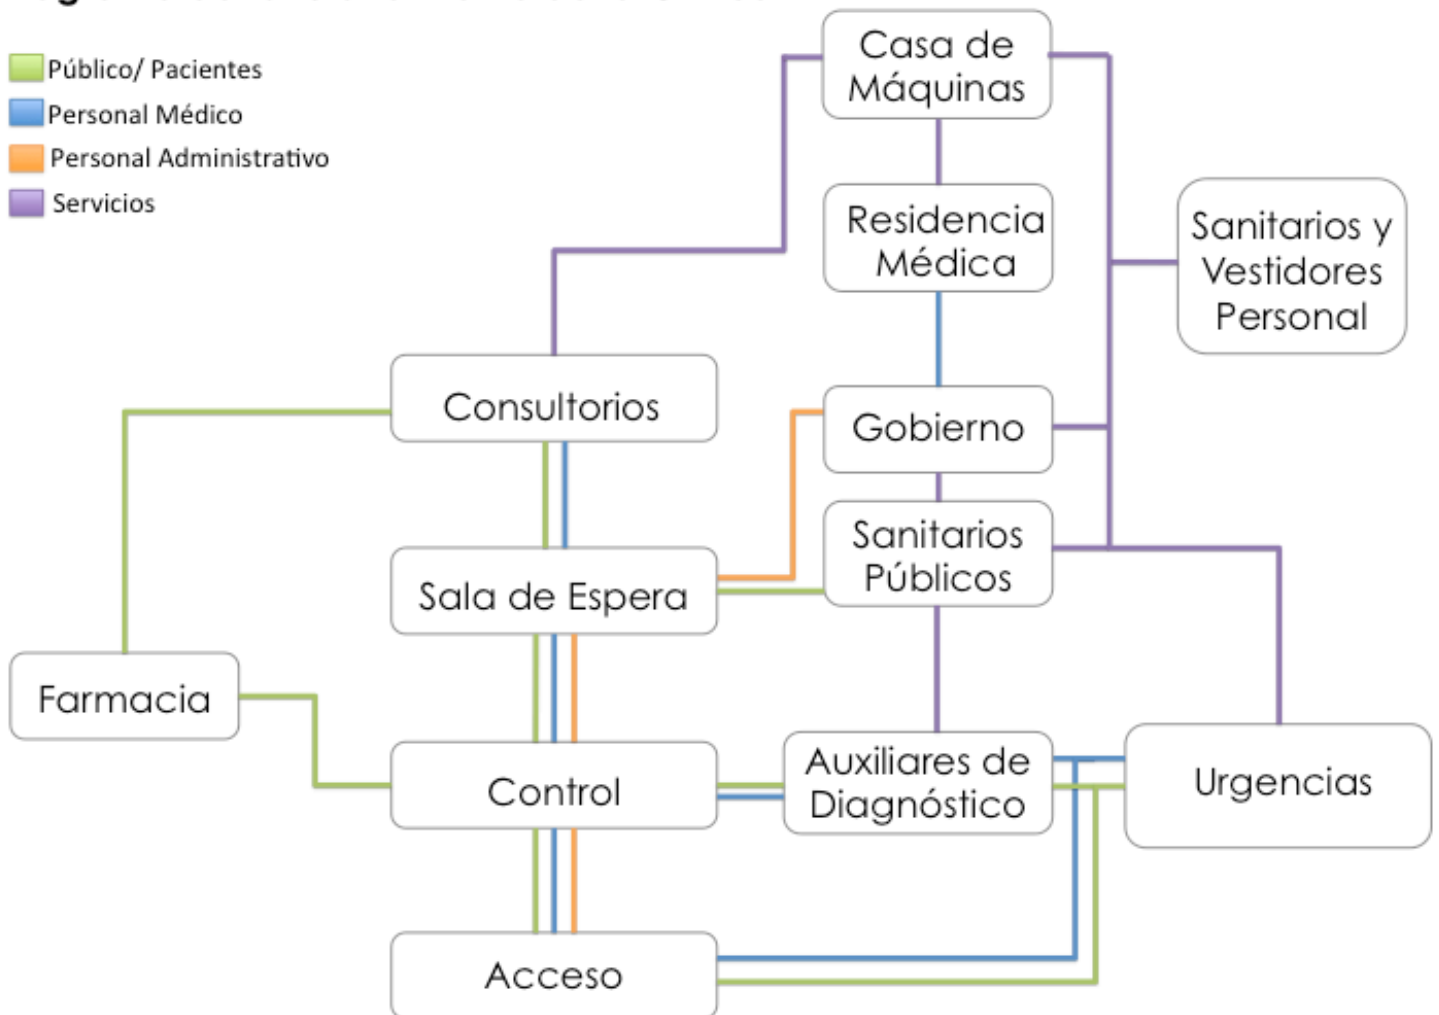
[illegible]

Público/ Pacientes
Personal Médico
Personal Administrativo
Servicios

Casa de Máquinas

Residencia Médica

Sanitarios y Vestidores Personal

Consultorios

Gobierno

Sanitarios Públicos

Sala de Espera

Farmacia

Control

Auxiliares de Diagnóstico

Urgencias

Acceso